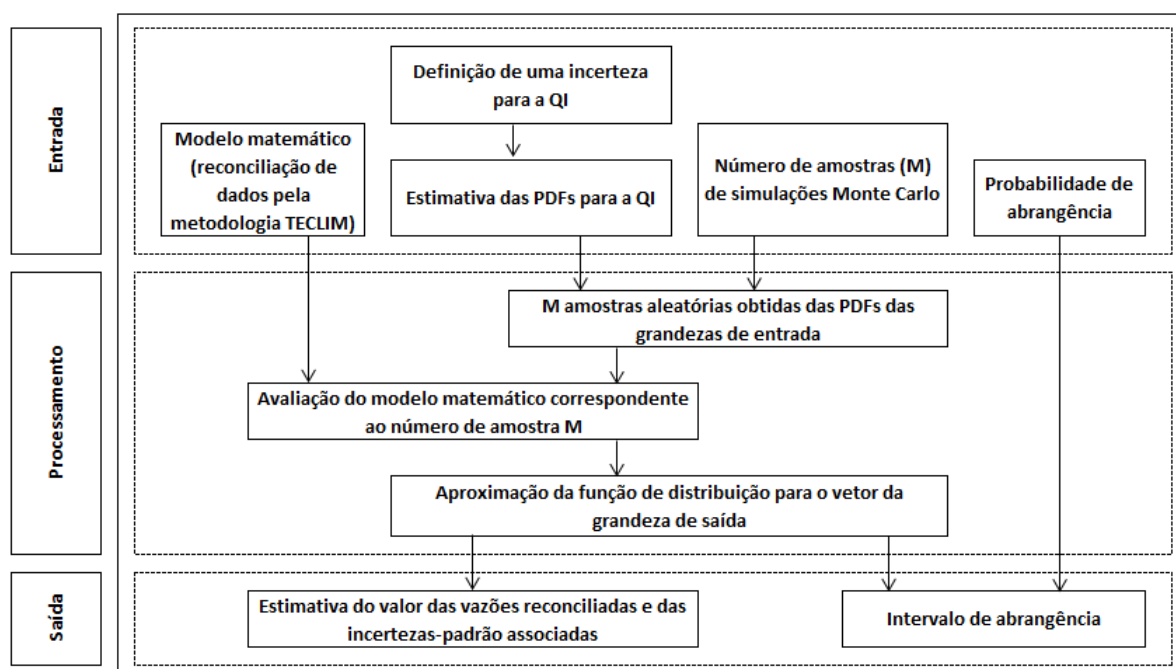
Entrada

Definição de uma incerteza para a QI

Modelo matemático (reconciliação de dados pela metodologia TECLIM)

Estimativa das PDFs para a QI

Número de amostras (M) de simulações Monte Carlo

Probabilidade de abrangência

Processamento

M amostras aleatórias obtidas das PDFs das grandezas de entrada

Avaliação do modelo matemático correspondente ao número de amostra M

Aproximação da função de distribuição para o vetor da grandeza de saída

Saída

Estimativa do valor das vazões reconciliadas e das incertezas-padrão associadas

Intervalo de abrangência